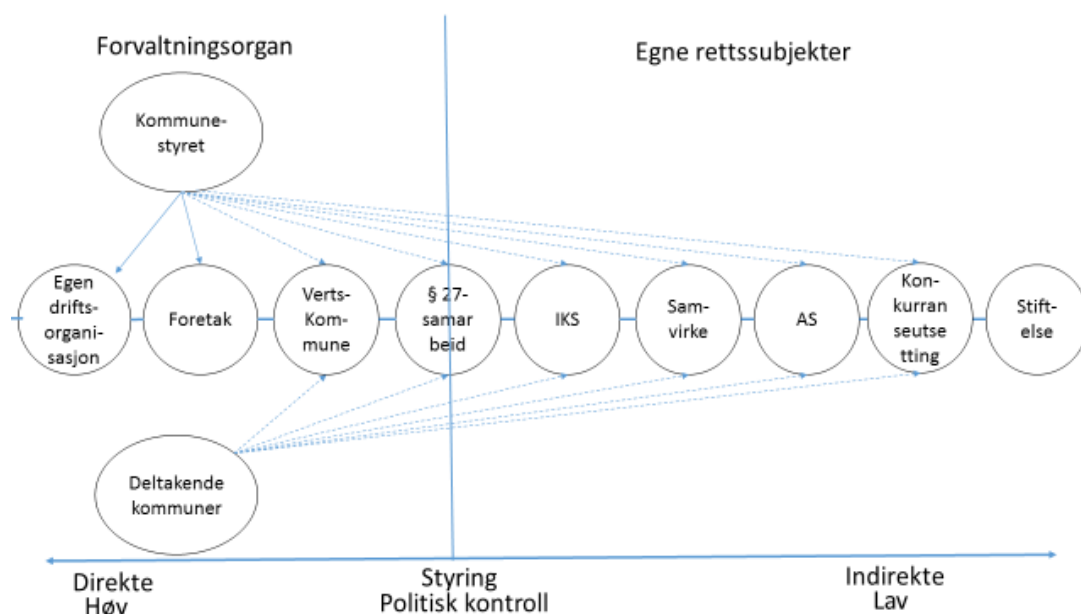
Forvaltningsorgan

Egne rettssubjekter

Kommune-
styret

Egen
drifts-
organi-
sasjon

Foretak

Verts-
Kommune

§ 27-
samar
beid

IKS

Sam-
virke

AS

Kon-
kurran
seutse
tting

Stift-
else

Deltakende
kommuner

Direkte
Høy

Styring
Politisk kontroll

Indirekte
Lav